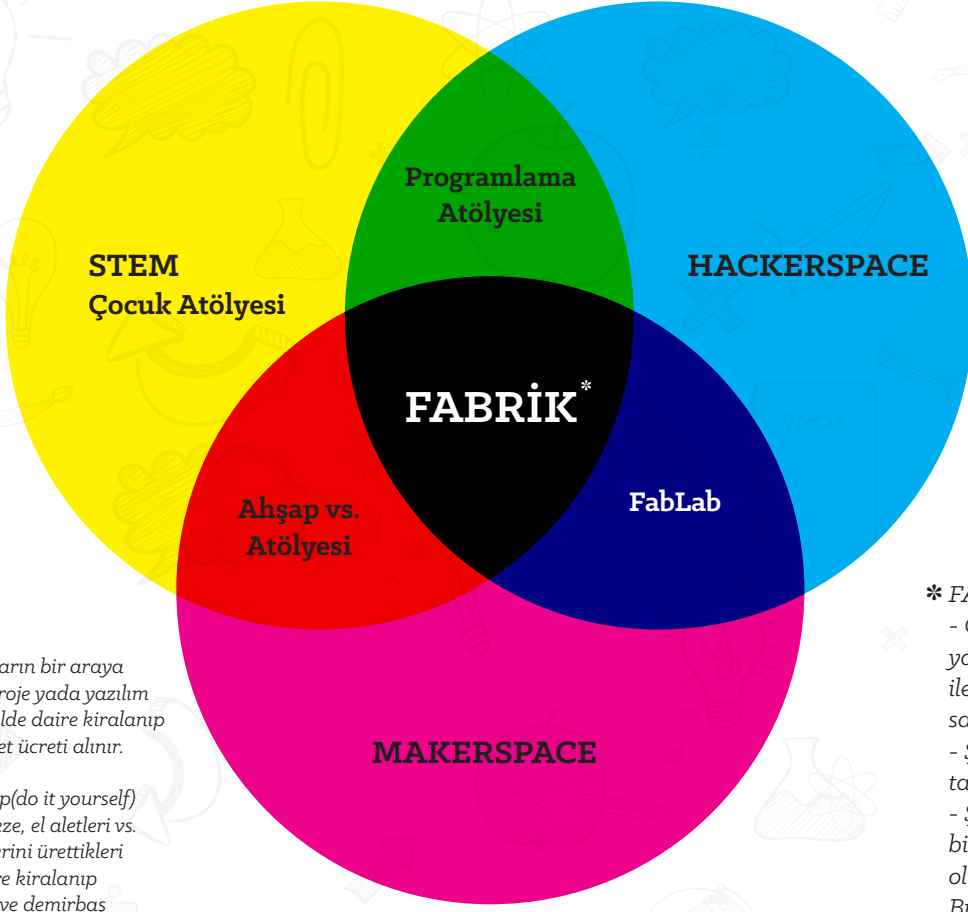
Programlama Atölyesi

STEM
Çocuk Atölyesi

HACKERSPACE

FABRİK*

Ahşap vs. Atölyesi

FabLab

MAKERSPACE

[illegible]ların bir araya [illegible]roje yada yazılım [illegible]lde daire kiralanıp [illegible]et ücreti alınır.

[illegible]p(do it yourself) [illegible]eze, el aletleri vs. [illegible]rini ürettikleri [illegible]e kiralanıp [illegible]ve demirbaş

* FA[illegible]
- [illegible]
yo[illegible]
ile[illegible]
sa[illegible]
- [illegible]
ta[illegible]
- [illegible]
bi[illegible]
ol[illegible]
B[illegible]